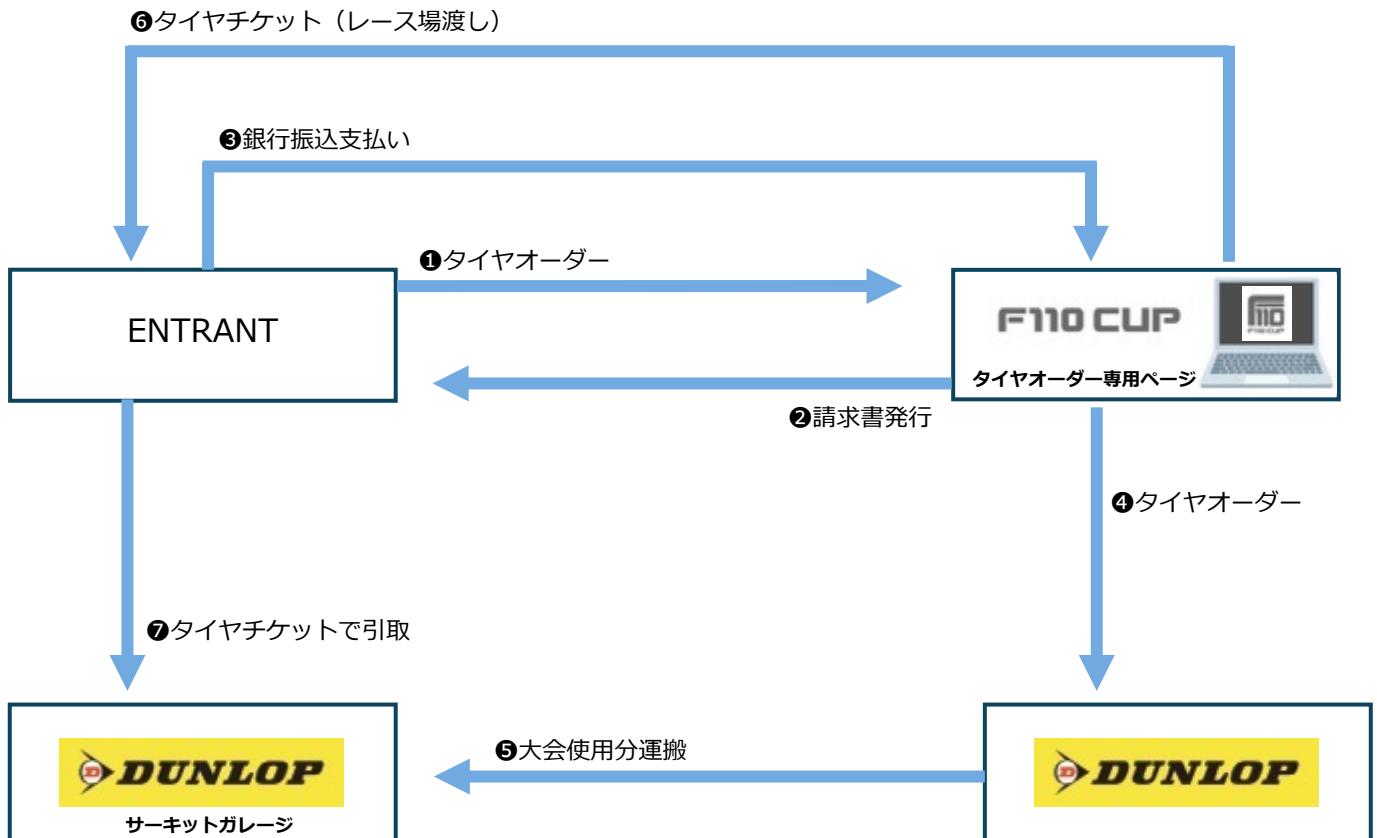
❻タイヤチケット（レース場渡し）

❸銀行振込支払い

❶タイヤオーダー

ENTRANT

F110 CUP

F110 CUP

タイヤオーダー専用ページ

❷請求書発行

❹タイヤオーダー

❼タイヤチケットで引取

DUNLOP

サーキットガレージ

❺大会使用分運搬

DUNLOP